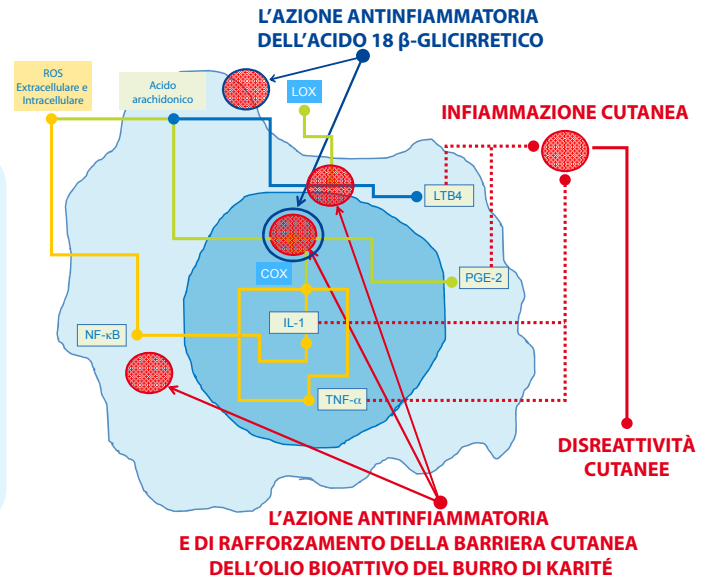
L'AZIONE ANTINFIAMMATORIA DELL'ACIDO 18 β-GLICIRRETICO

ROS Extracellulare e Intracellulare

Acido arachidonico

LOX

INFIAMMAZIONE CUTANEA

LTB4

COX

PGE-2

IL-1

NF-κB

TNF-α

DISREATTIVITÀ CUTANEE

L'AZIONE ANTINFIAMMATORIA E DI RAFFORZAMENTO DELLA BARRIERA CUTANEA DELL'OLIO BIOATTIVO DEL BURRO DI KARITÉ